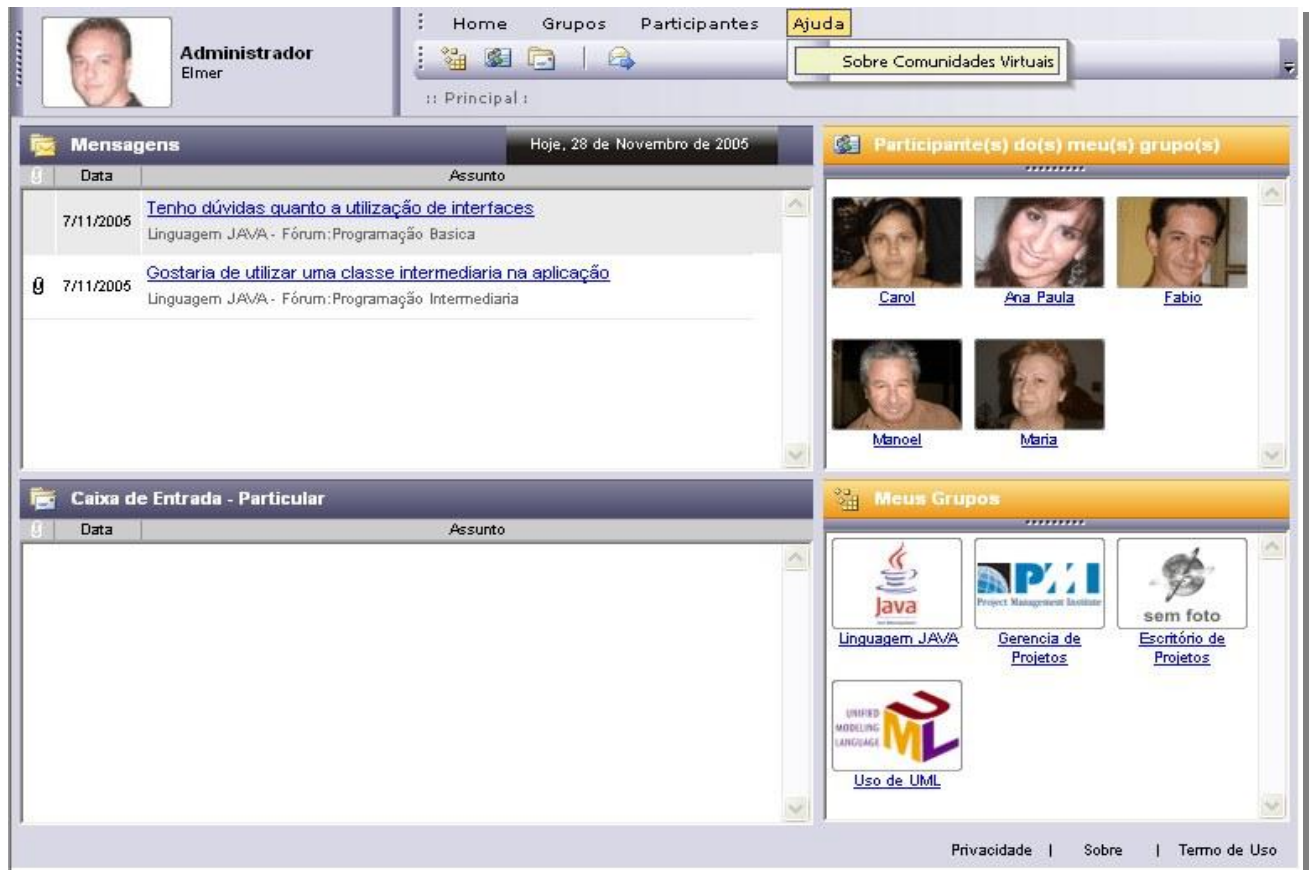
Administrador
Elmer

Home Grupos Participantes Ajuda

Sobre Comunidades Virtuais

:: Principal :

Mensagens

Hoje, 28 de Novembro de 2005

| | Data | Assunto |
|---|---|---|
| | 7/11/2005 | Tenho dúvidas quanto a utilização de interfaces<br>Linguagem JAVA - Fórum:Programação Basica |
| | 7/11/2005 | Gostaria de utilizar uma classe intermediaria na aplicação<br>Linguagem JAVA - Fórum:Programação Intermediaria |

Participante(s) do(s) meu(s) grupo(s)

Carol
Ana Paula
Fabio
Manoel
Maria

Caixa de Entrada - Particular

| | Data | Assunto |
|---|---|---|

Meus Grupos

Java
Linguagem JAVA
PMI
Project Management Institute
Gerencia de Projetos
sem foto
Escritório de Projetos
UNIFIED MODELING LANGUAGE
UML
Uso de UML

Privacidade | Sobre | Termo de Uso